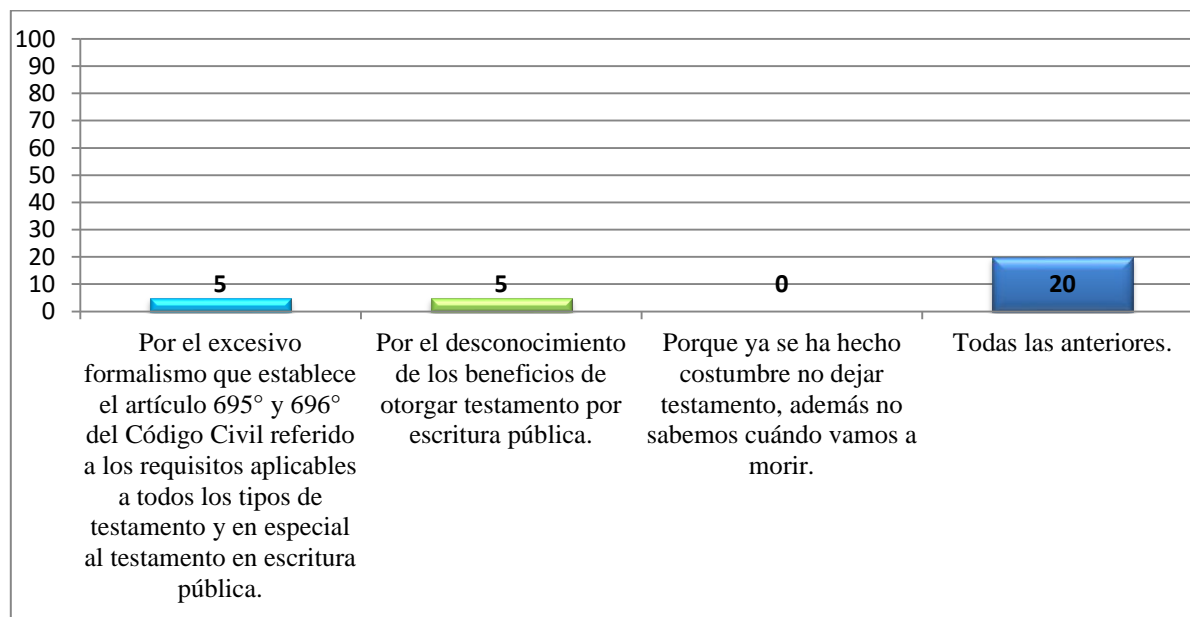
100
90
80
70
60
50
40
30
20
10
0

5
5
0
20

Por el excesivo formalismo que establece el artículo 695° y 696° del Código Civil referido a los requisitos aplicables a todos los tipos de testamento y en especial al testamento en escritura pública.

Por el desconocimiento de los beneficios de otorgar testamento por escritura pública.

Porque ya se ha hecho costumbre no dejar testamento, además no sabemos cuándo vamos a morir.

Todas las anteriores.